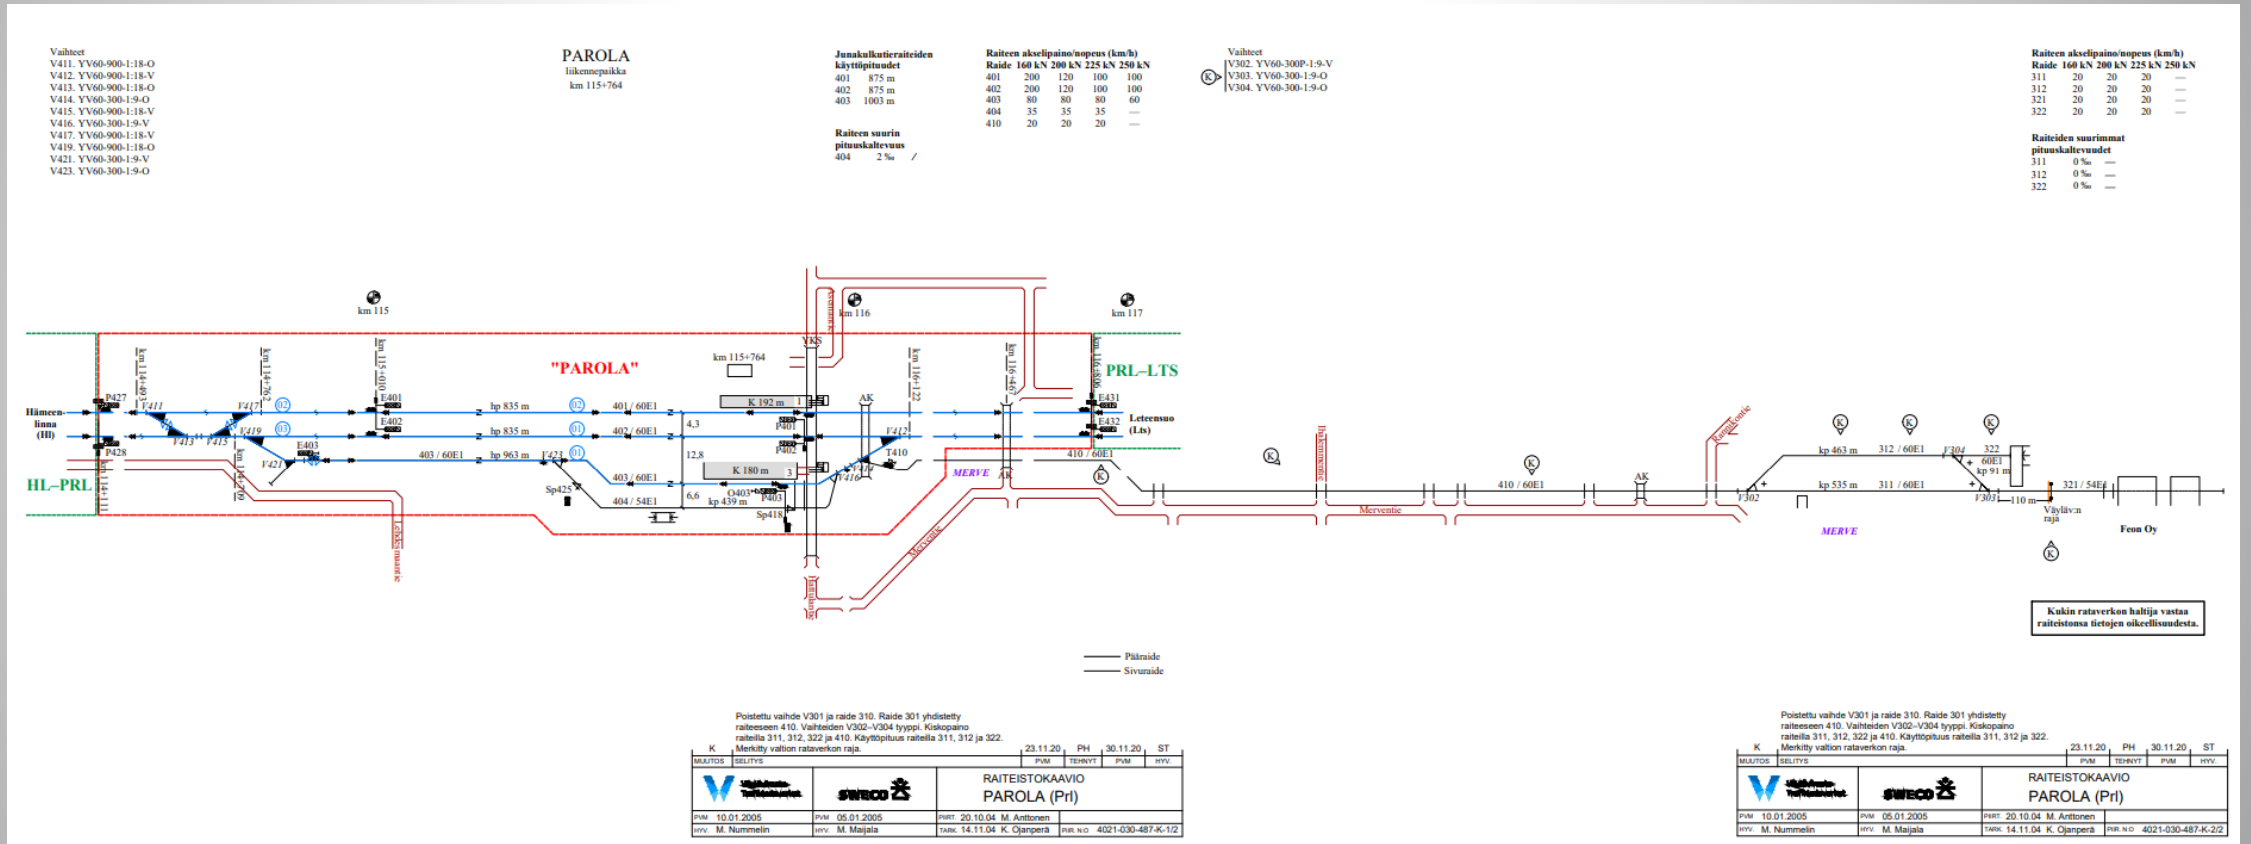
Vaihteet
V411. YV60-900-1:18-O
V412. YV60-900-1:18-V
V413. YV60-900-1:18-O
V414. YV60-300-1:9-O
V415. YV60-900-1:18-V
V416. YV60-300-1:9-V
V417. YV60-900-1:18-V
V419. YV60-900-1:18-O
V421. YV60-300-1:9-V
V423. YV60-300-1:9-O

PAROLA
liikennepaikka
km 115+764

Junakulkutieraiteiden käyttöpituudet
401 875 m
402 875 m
403 1003 m

Raiteen suurin pituuskaltevuus
404 2 ‰

Raiteen akselipaino/nopeus (km/h)

| Raide | 160 kN | 200 kN | 225 kN | 250 kN |
|---|---|---|---|---|
| 401 | 200 | 120 | 100 | 100 |
| 402 | 200 | 120 | 100 | 100 |
| 403 | 80 | 80 | 80 | 60 |
| 404 | 35 | 35 | 35 | — |
| 410 | 20 | 20 | 20 | — |

Vaihteet
V302. YV60-300P-1:9-V
V303. YV60-300-1:9-O
V304. YV60-300-1:9-O

Raiteen akselipaino/nopeus (km/h)

| Raide | 160 kN | 200 kN | 225 kN | 250 kN |
|---|---|---|---|---|
| 311 | 20 | 20 | 20 | — |
| 312 | 20 | 20 | 20 | — |
| 321 | 20 | 20 | 20 | — |
| 322 | 20 | 20 | 20 | — |

Raiteiden suurimmat pituuskaltevuudet
311 0 ‰ —
312 0 ‰ —
322 0 ‰ —

km 115
km 116
km 117
"PAROLA"
PRL–LTS
HL–PRL
Hämeenlinna (Hl)
Leteensuo (Lts)
km 115+764
YKS
AK
AK
AK
P427
P428
V411
V413
V415
V417
V419
V421
V423
V412
V414
V416
E401
E402
E403
E431
E432
hp 835 m
hp 835 m
hp 963 m
401 / 60E1
402 / 60E1
403 / 60E1
403 / 60E1
404 / 54E1
410 / 60E1
410 / 60E1
K 192 m
K 180 m
P401
P402
P403
O403
kp 439 m
Sp425
Sp418
T410
4,3
12,8
6,6
02
03
01
01
km 114+403
km 114+762
km 115+010
km 114+270
km 114+111
km 116+122
km 116+467
km 116+606
MERVE
MERVE
Merventie
Merventie
Rantatie
kp 463 m
312 / 60E1
kp 535 m
311 / 60E1
V304
V303
V302
322 60E1
kp 91 m
110 m
321 / 54E1
Väyläv:n raja
Feon Oy
Kukin rataverkon haltija vastaa raiteistonsa tietojen oikeellisuudesta.

Pääraide
Sivuraide

Poistettu vaihde V301 ja raide 310. Raide 301 yhdistetty raiteeseen 410. Vaihteiden V302–V304 tyyppi. Kiskopaino raiteilla 311, 312, 322 ja 410. Käyttöpituus raiteilla 311, 312 ja 322. Merkitty valtion rataverkon raja.
K | 23.11.20 PH 30.11.20 ST
MUUTOS SELITYS PVM TEHNYT PVM HYV.
SWECO
RAITEISTOKAAVIO
PAROLA (Prl)
PVM 10.01.2005 PVM 05.01.2005 PIIRT. 20.10.04 M. Anttonen
HYV. M. Nummelin HYV. M. Maijala TARK. 14.11.04 K. Ojanperä PIIR.NO 4021-030-487-K-1/2

Poistettu vaihde V301 ja raide 310. Raide 301 yhdistetty raiteeseen 410. Vaihteiden V302–V304 tyyppi. Kiskopaino raiteilla 311, 312, 322 ja 410. Käyttöpituus raiteilla 311, 312 ja 322. Merkitty valtion rataverkon raja.
K | 23.11.20 PH 30.11.20 ST
MUUTOS SELITYS PVM TEHNYT PVM HYV.
SWECO
RAITEISTOKAAVIO
PAROLA (Prl)
PVM 10.01.2005 PVM 05.01.2005 PIIRT. 20.10.04 M. Anttonen
HYV. M. Nummelin HYV. M. Maijala TARK. 14.11.04 K. Ojanperä PIIR.NO 4021-030-487-K-2/2